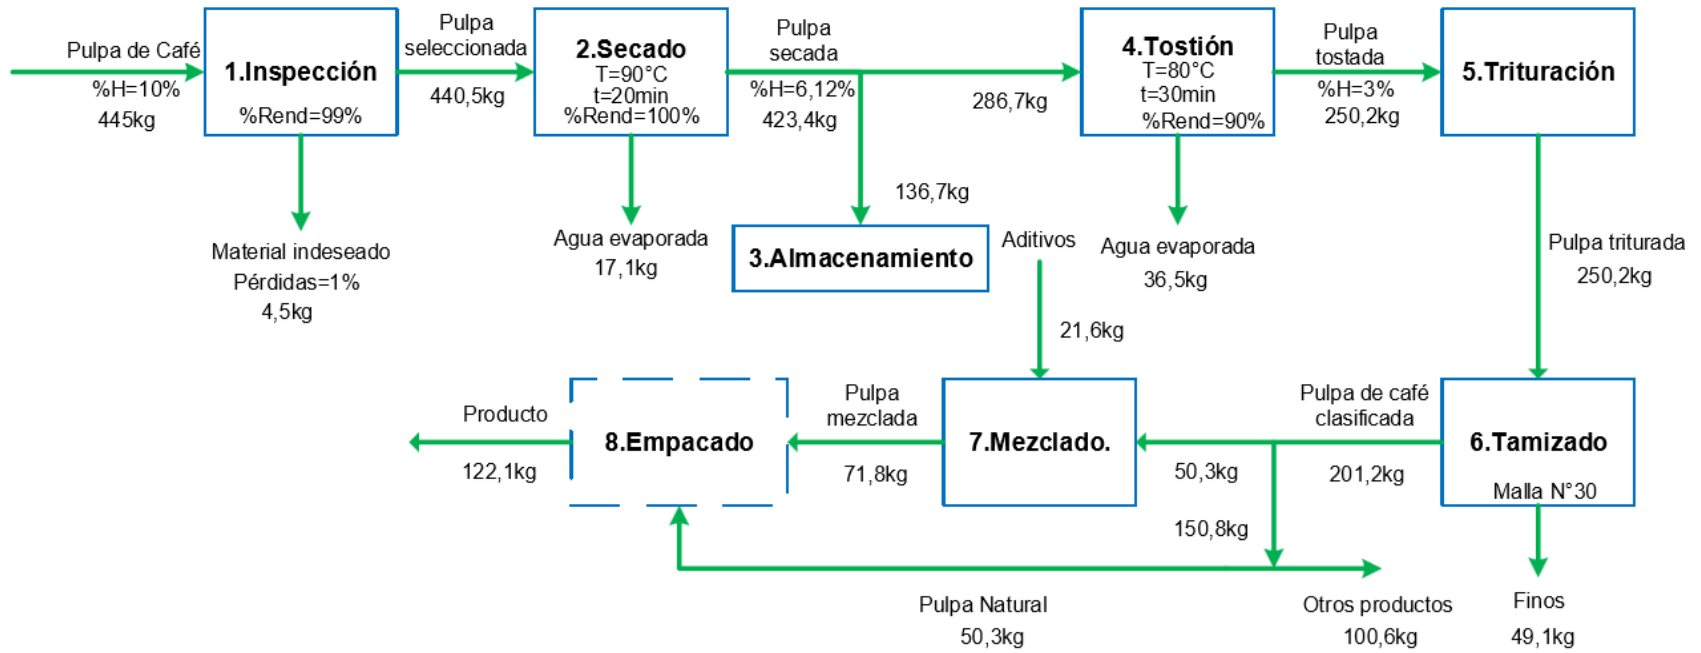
Pulpa de Café
%H=10%
445kg

1.Inspección
%Rend=99%

Pulpa seleccionada
440,5kg

2.Secado
T=90°C
t=20min
%Rend=100%

Pulpa secada
%H=6,12%
423,4kg

286,7kg

4.Tostión
T=80°C
t=30min
%Rend=90%

Pulpa tostada
%H=3%
250,2kg

5.Trituración

Material indeseado
Pérdidas=1%
4,5kg

Agua evaporada
17,1kg

136,7kg

3.Almacenamiento

Aditivos

Agua evaporada
36,5kg

Pulpa triturada
250,2kg

21,6kg

Producto
122,1kg

8.Empacado

Pulpa mezclada
71,8kg

7.Mezclado.

Pulpa de café clasificada
201,2kg

50,3kg

6.Tamizado
Malla N°30

150,8kg

Pulpa Natural
50,3kg

Otros productos
100,6kg

Finos
49,1kg